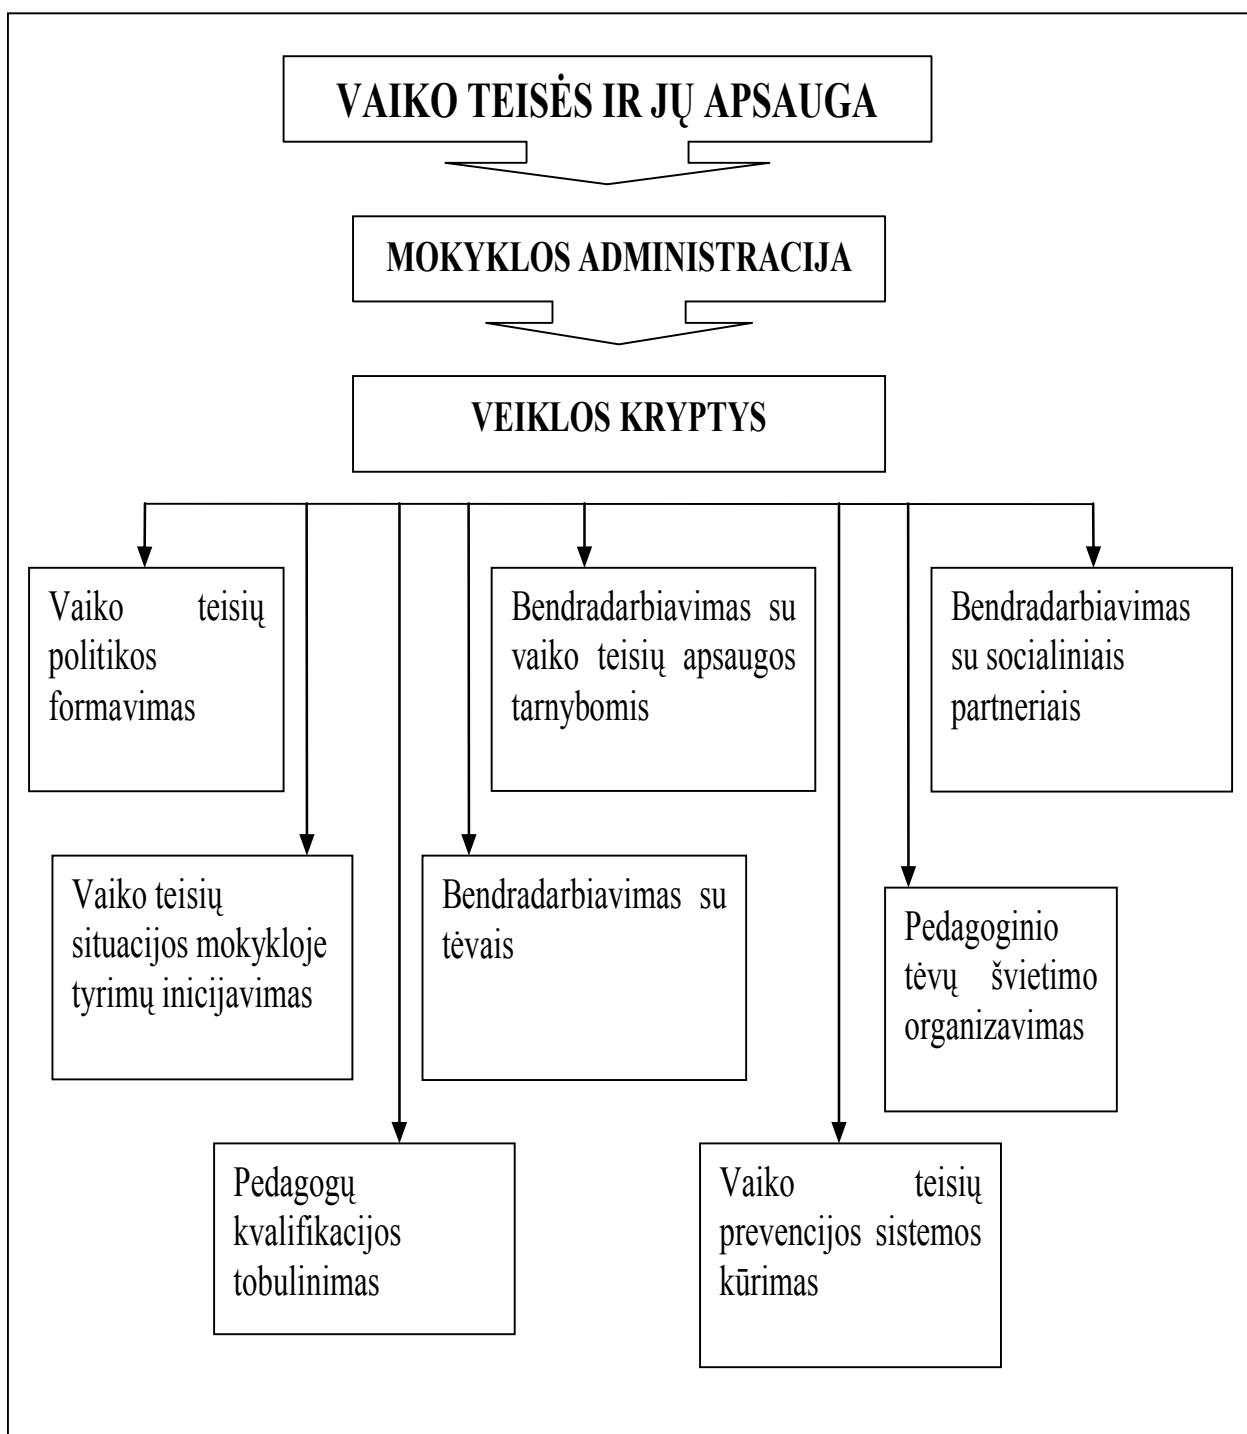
VAIKO TEISĖS IR JŲ APSAUGA

MOKYKLOS ADMINISTRACIJA

VEIKLOS KRYPTYS

Vaiko teisių politikos formavimas

Bendradarbiavimas su vaiko teisių apsaugos tarnybomis

Bendradarbiavimas su socialiniais partneriais

Vaiko teisių situacijos mokykloje tyrimų inicijavimas

Bendradarbiavimas su tėvais

Pedagoginio tėvų švietimo organizavimas

Pedagogų kvalifikacijos tobulinimas

Vaiko teisių prevencijos sistemos kūrimas